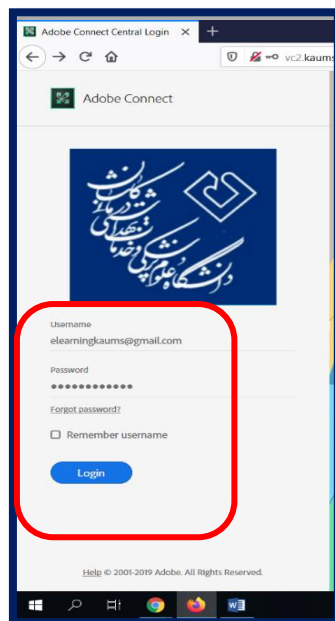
Adobe Connect Central Login ×
+
vc2.kaums

Adobe Connect

دانشگاه علوم پزشکی و خدمات بهداشتی درمانی کاشان

Username
elearningkaums@gmail.com

Password
●●●●●●●●●●●●

Forgot password?

Remember username

Login

Help © 2001-2019 Adobe. All Rights Reserved.